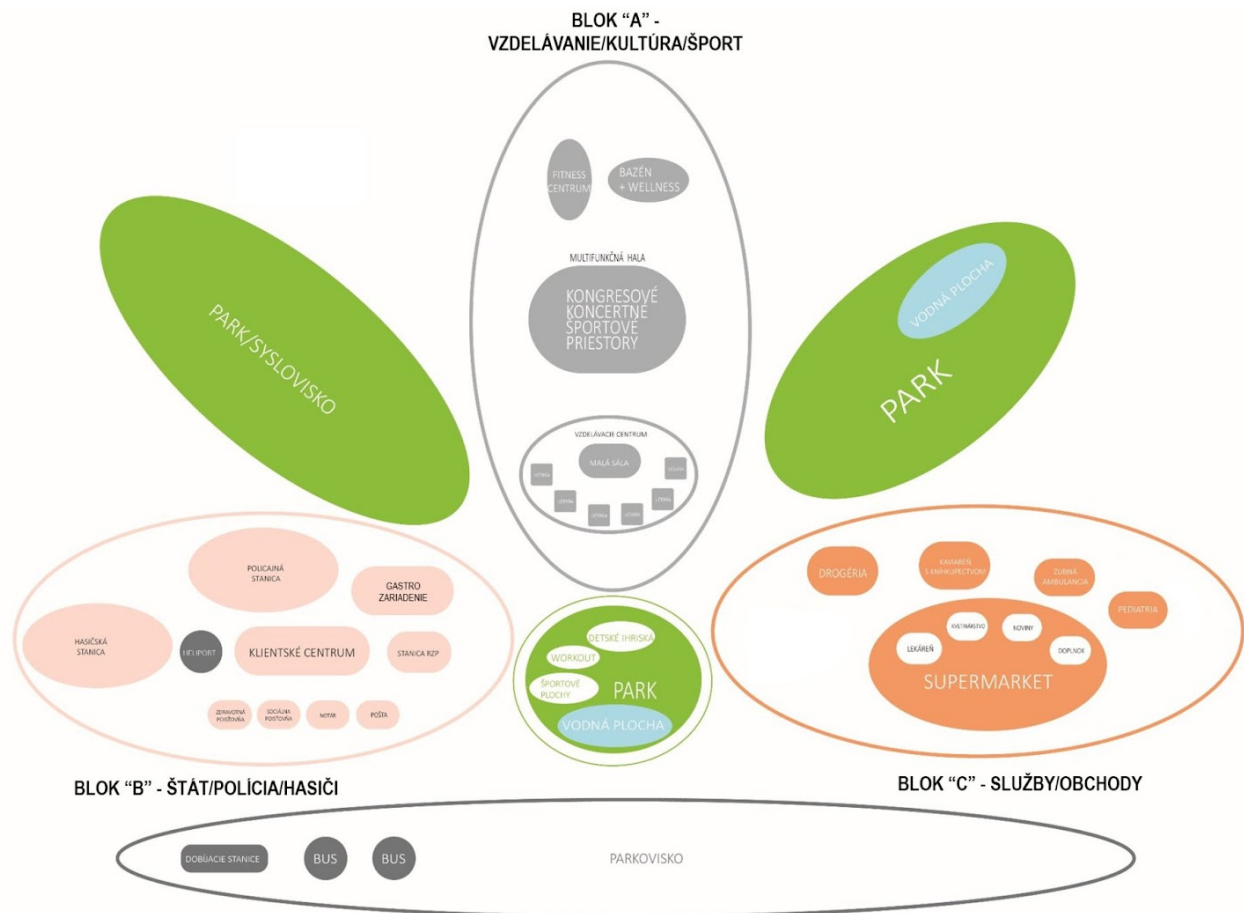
BLOK "A" -
VZDELÁVANIE/KULTÚRA/ŠPORT

FITNESS CENTRUM

BAZÉN + WELLNESS

MULTIFUNKČNÁ HALA

KONGRESOVÉ KONCERTNÉ ŠPORTOVÉ PRIESTORY

VZDELÁVACIE CENTRUM

MALÁ SÁLA

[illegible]

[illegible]

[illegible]

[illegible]

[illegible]

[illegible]

PARK/SYSLOVISKO

VODNÁ PLOCHA

PARK

POLICAJNÁ STANICA

GASTRO ZARIADENIE

HASIČSKÁ STANICA

HELIPORT

KLIENTSKÉ CENTRUM

STANICA RZP

ZDRAVOTNÁ POISŤOVŇA

SOCIÁLNA POISŤOVŇA

NOTÁR

POŠTA

DETSKÉ IHRISKÁ

WORKOUT

ŠPORTOVÉ PLOCHY

PARK

VODNÁ PLOCHA

DROGÉRIA

KAVIAREŇ S ENERGIA PRÍSPEVKOM

ZUBNÁ AMBULANCIA

PEDIATRIA

KVETINÁRSTVO

NOVINY

LEKÁREŇ

DOPLNOK

SUPERMARKET

BLOK "B" - ŠTÁT/POLÍCIA/HASIČI

BLOK "C" - SLUŽBY/OBCHODY

DOBÍJACIE STANICE

BUS

BUS

PARKOVISKO